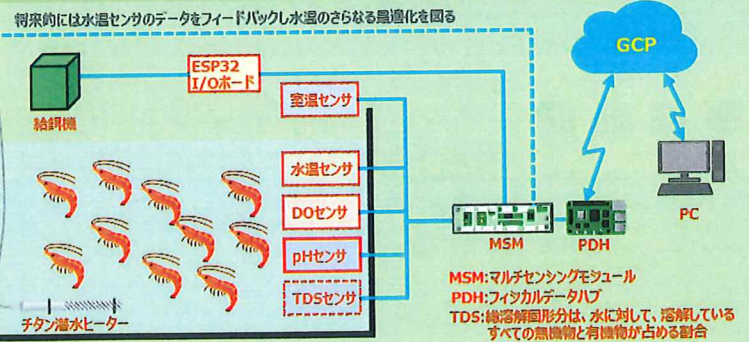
将来的には水温センサのデータをフィードバックし水温のさらなる最適化を図る

GCP

ESP32
I/Oボード

給餌機

室温センサ

水温センサ

DOセンサ

pHセンサ

TDSセンサ

チタン潜水ヒーター

MSM

PDH

PC

MSM:マルチセンシングモジュール
PDH:フィジカルデータハブ
TDS:総溶解固形分は、水に対して、溶解しているすべての無機物と有機物が占める割合